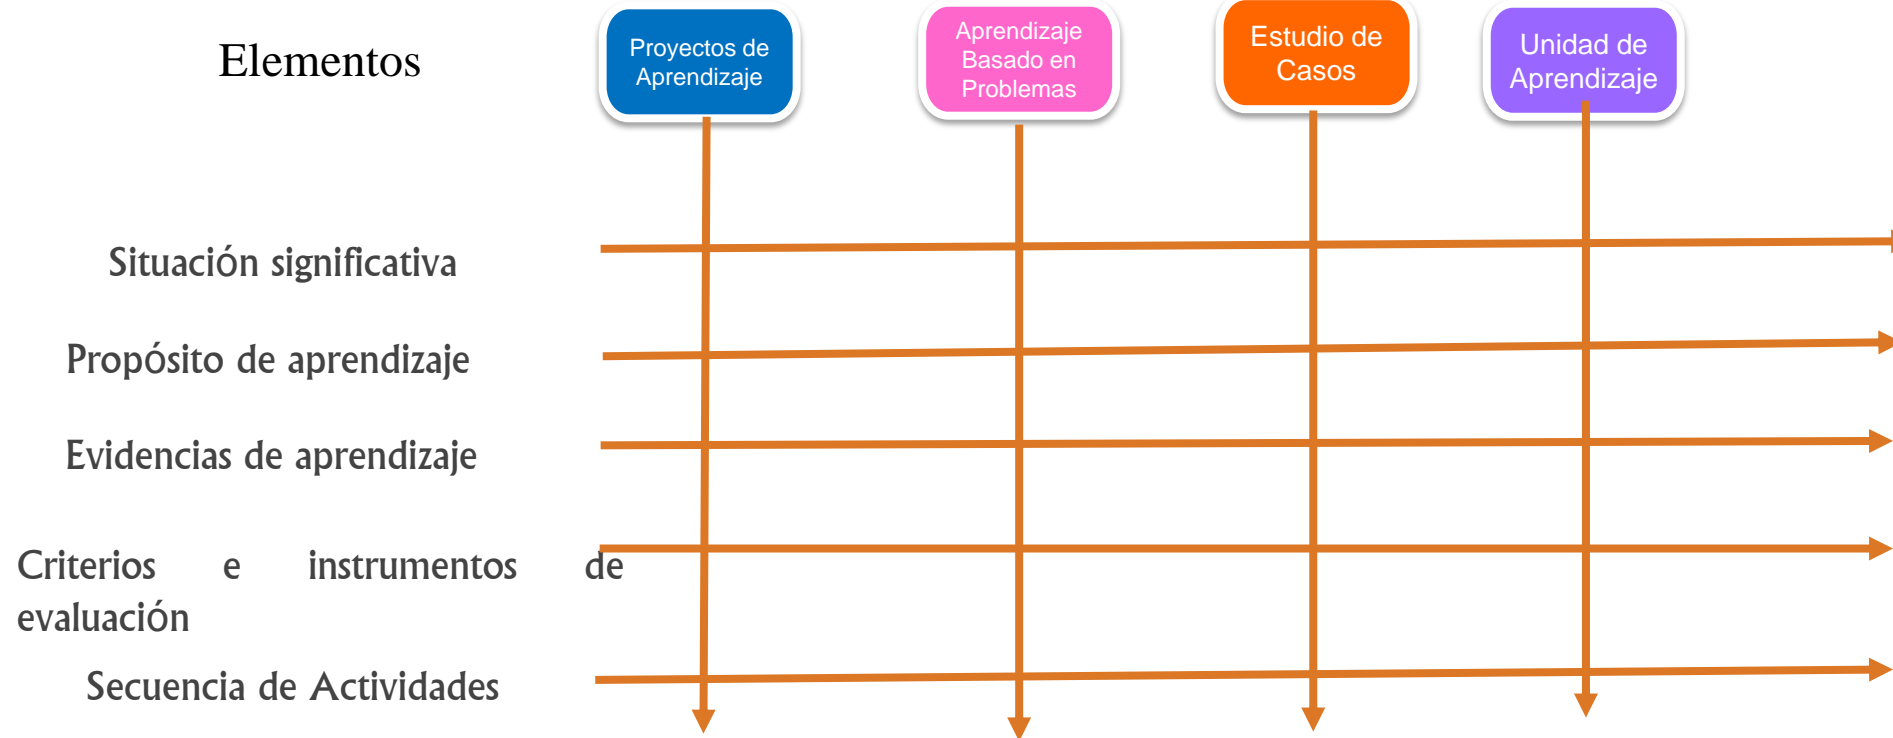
Elementos

Proyectos de Aprendizaje

Aprendizaje Basado en Problemas

Estudio de Casos

Unidad de Aprendizaje

Situación significativa

Propósito de aprendizaje

Evidencias de aprendizaje

Criterios e instrumentos de evaluación

Secuencia de Actividades